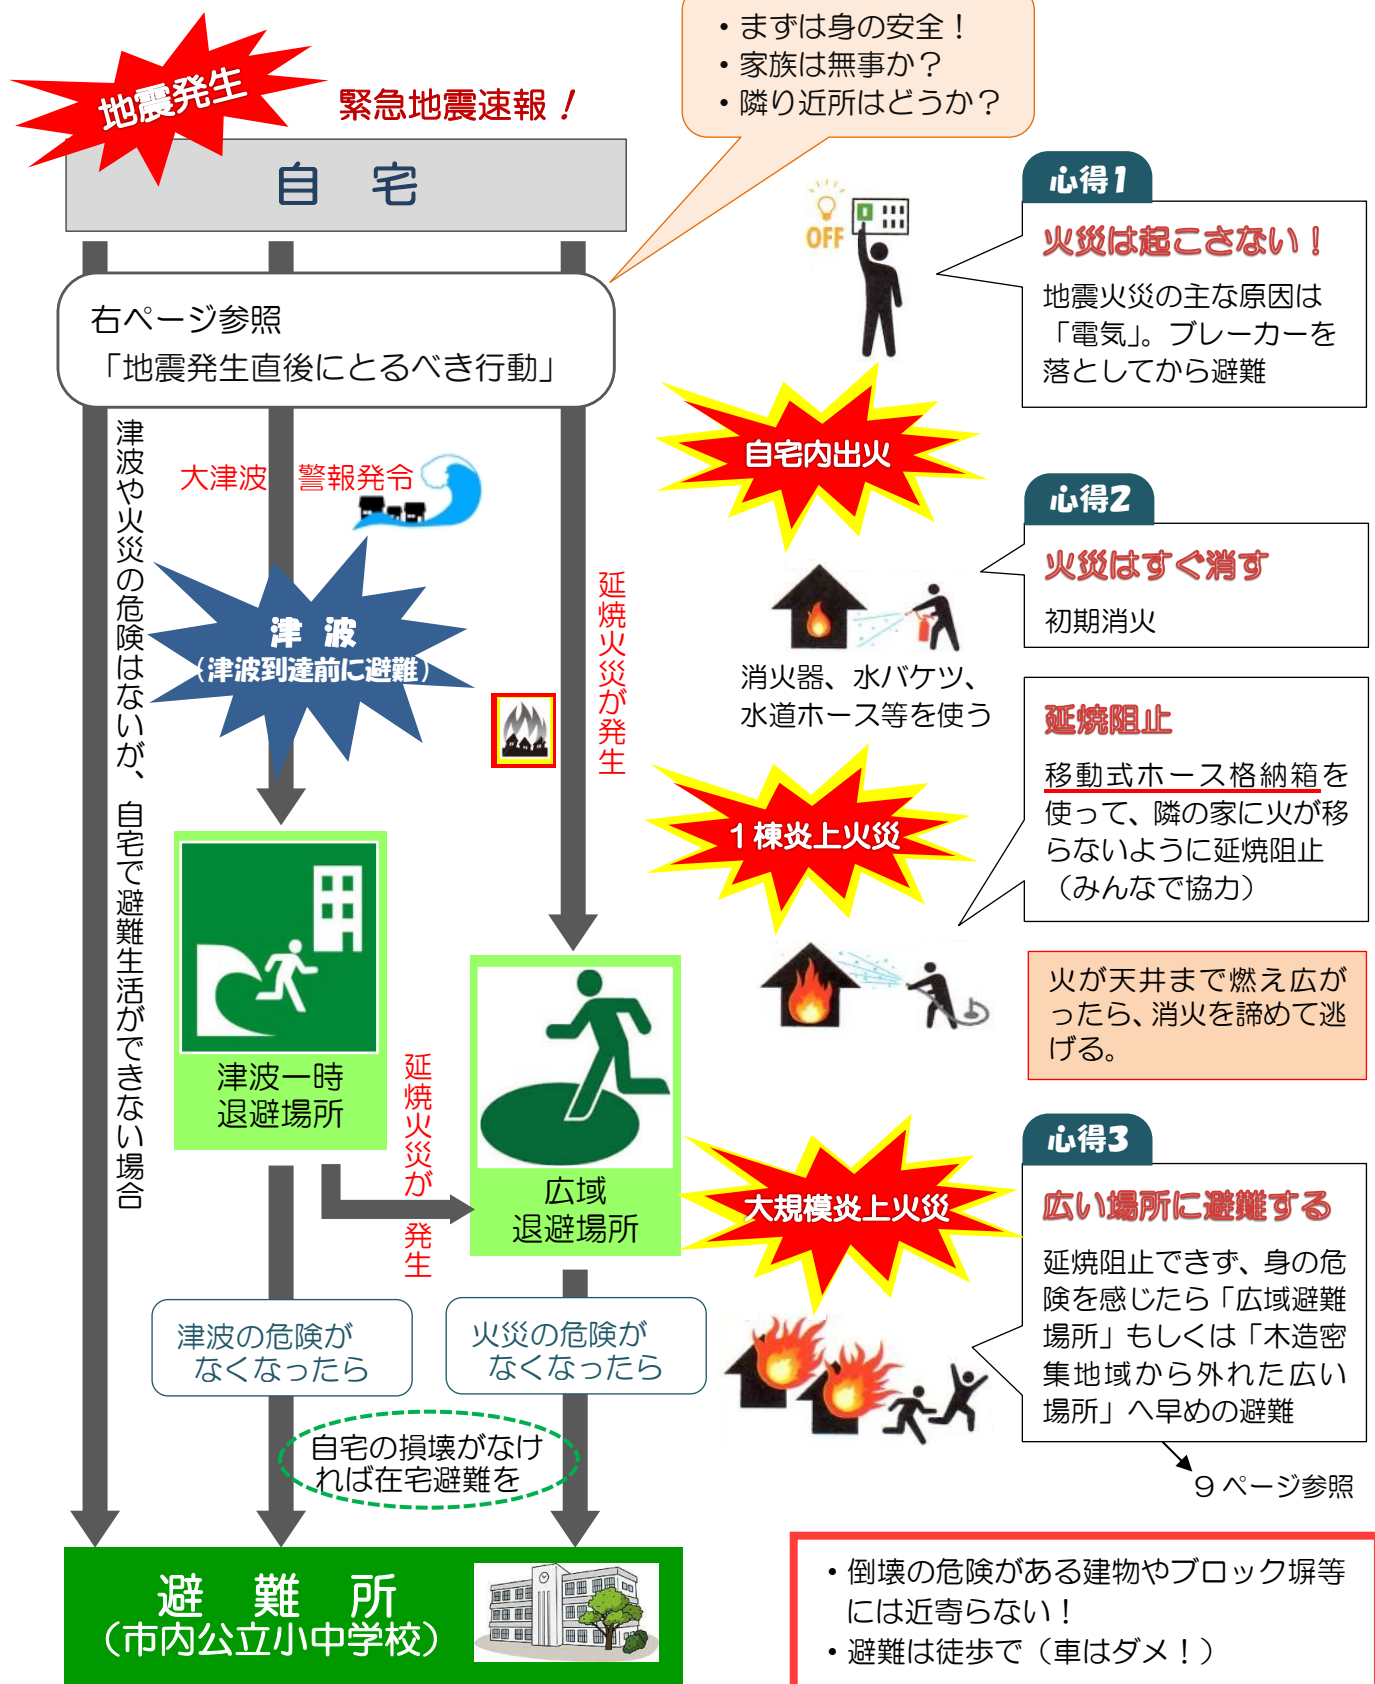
地震発生

緊急地震速報！

自　宅

・まずは身の安全！
・家族は無事か？
・隣り近所はどうか？

右ページ参照
「地震発生直後にとるべき行動」

OFF

心得1
火災は起こさない！
地震火災の主な原因は「電気」。ブレーカーを落としてから避難

津波や火災の危険はないが、自宅で避難生活ができない場合

大津波　警報発令

津　波
（津波到達前に避難）

延焼火災が発生

自宅内出火

心得2
火災はすぐ消す
初期消火

消火器、水バケツ、水道ホース等を使う

延焼阻止
移動式ホース格納箱を使って、隣の家に火が移らないように延焼阻止（みんなで協力）

1棟炎上火災

火が天井まで燃え広がったら、消火を諦めて逃げる。

津波一時退避場所

延焼火災が発生

広域退避場所

大規模炎上火災

心得3
広い場所に避難する
延焼阻止できず、身の危険を感じたら「広域避難場所」もしくは「木造密集地域から外れた広い場所」へ早めの避難

9ページ参照

津波の危険がなくなったら

火災の危険がなくなったら

自宅の損壊がなければ在宅避難を

避　難　所
（市内公立小中学校）

・倒壊の危険がある建物やブロック塀等には近寄らない！
・避難は徒歩で（車はダメ！）